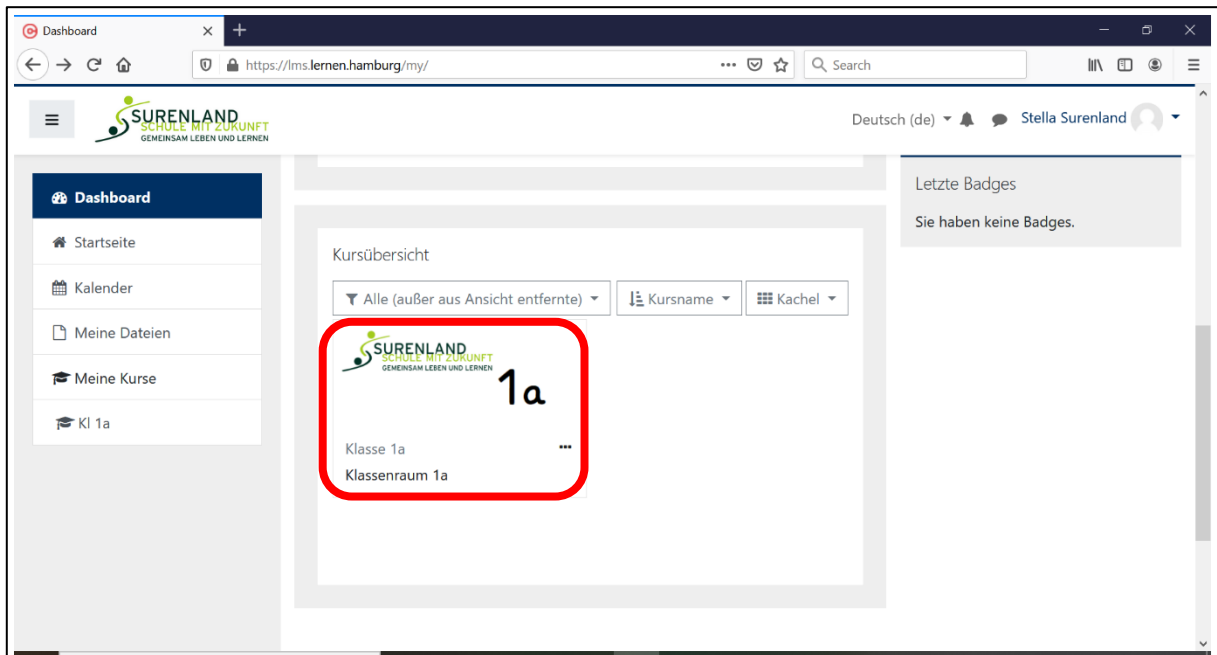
Dashboard

https://lms.lernen.hamburg/my/

Search

SURENLAND
SCHULE MIT ZUKUNFT
GEMEINSAM LEBEN UND LERNEN

Deutsch (de)

Stella Surenland

Dashboard

Startseite

Kalender

Meine Dateien

Meine Kurse

Kl 1a

Kursübersicht

Alle (außer aus Ansicht entfernte)

Kursname

Kachel

SURENLAND
SCHULE MIT ZUKUNFT
GEMEINSAM LEBEN UND LERNEN
1a

Klasse 1a

Klassenraum 1a

Letzte Badges

Sie haben keine Badges.